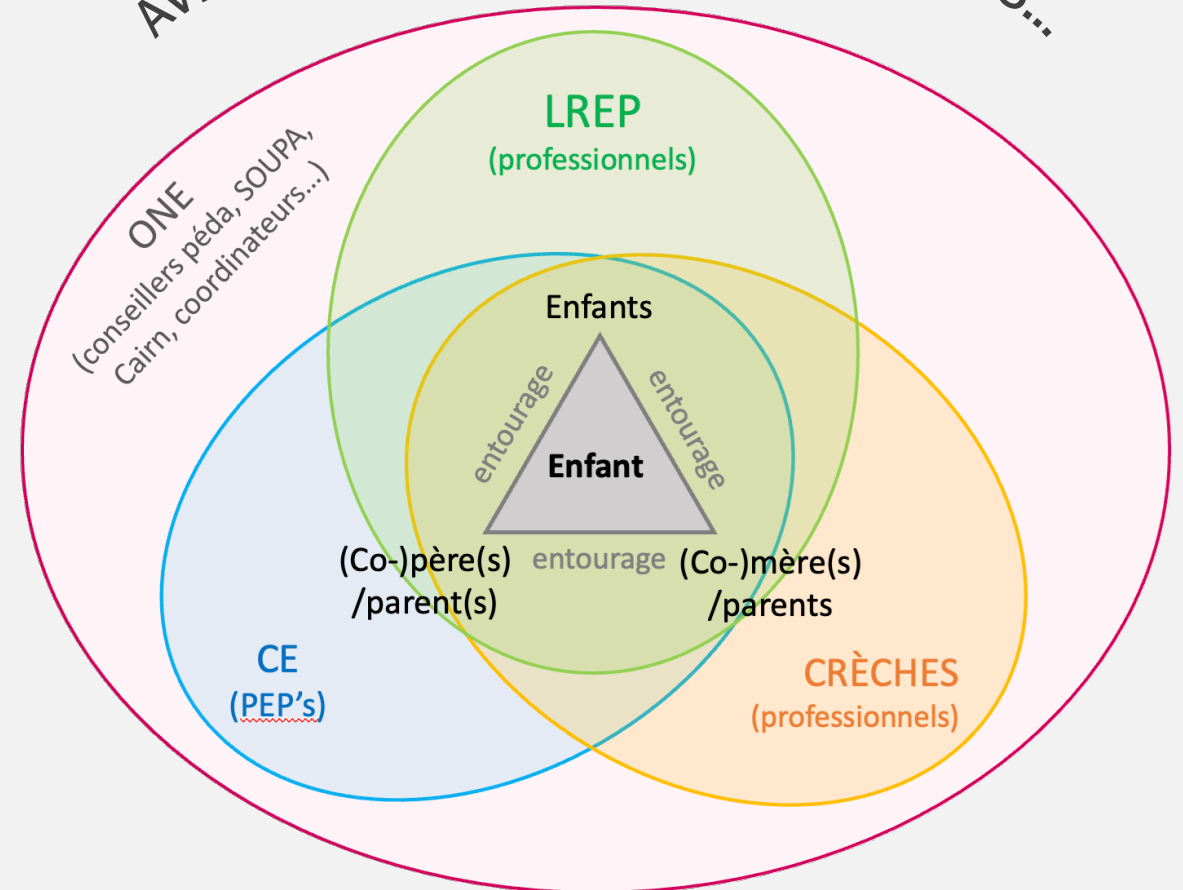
AV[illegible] ...

ONE
(conseillers péda, SOUPA, Cairn, coordinateurs…)

LREP
(professionnels)

Enfants

entourage

entourage

Enfant

(Co-)père(s) /parent(s)

entourage

(Co-)mère(s) /parents

CE
(PEP's)

CRÈCHES
(professionnels)